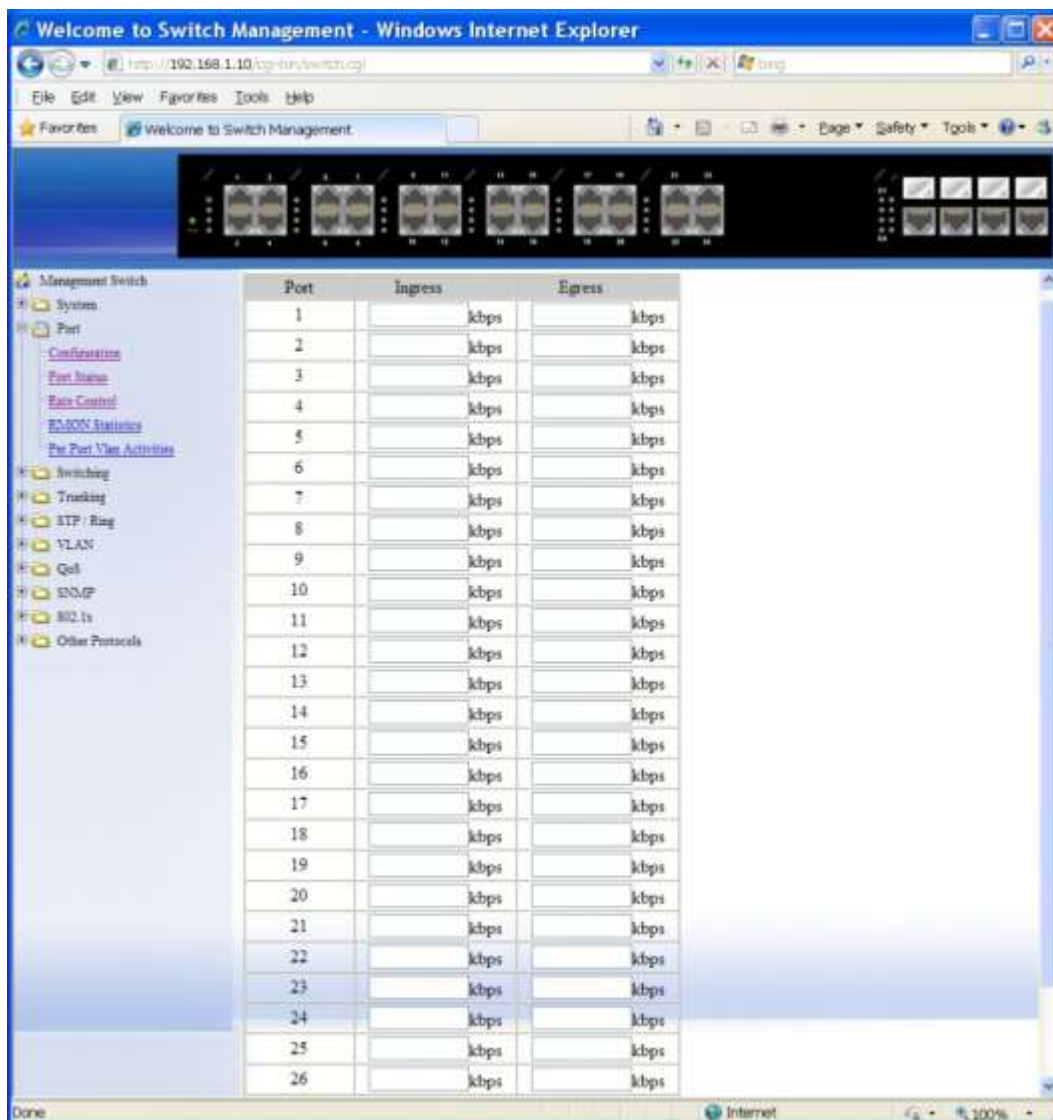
Welcome to Switch Management - Windows Internet Explorer

http://192.168.1.10/cgi-bin/switch.cgi

Bing

File Edit View Favorites Tools Help

Favorites Welcome to Switch Management

Page ▾ Safety ▾ Tools ▾

Management Switch
System
Port
Configuration
Port Status
Rate Control
RMON Statistics
Per Port Vlan Activities
Switching
Trunking
STP / Ring
VLAN
QoS
SNMP
802.1x
Other Protocols

| Port | Ingress | Egress |
|---|---|---|
| 1 | kbps | kbps |
| 2 | kbps | kbps |
| 3 | kbps | kbps |
| 4 | kbps | kbps |
| 5 | kbps | kbps |
| 6 | kbps | kbps |
| 7 | kbps | kbps |
| 8 | kbps | kbps |
| 9 | kbps | kbps |
| 10 | kbps | kbps |
| 11 | kbps | kbps |
| 12 | kbps | kbps |
| 13 | kbps | kbps |
| 14 | kbps | kbps |
| 15 | kbps | kbps |
| 16 | kbps | kbps |
| 17 | kbps | kbps |
| 18 | kbps | kbps |
| 19 | kbps | kbps |
| 20 | kbps | kbps |
| 21 | kbps | kbps |
| 22 | kbps | kbps |
| 23 | kbps | kbps |
| 24 | kbps | kbps |
| 25 | kbps | kbps |
| 26 | kbps | kbps |

Done

Internet

100%